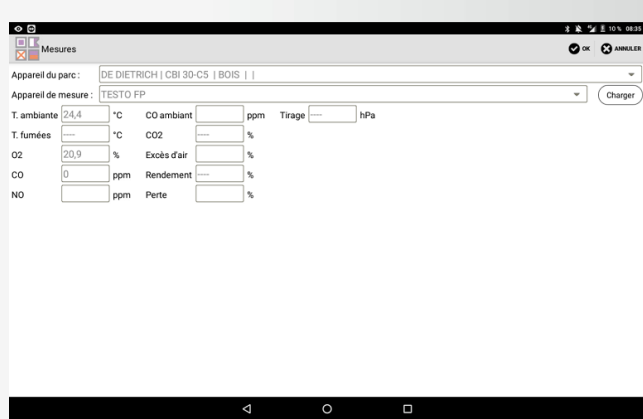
10 % 08:35

Mesures

OK ANNULER

Appareil du parc : DE DIETRICH | CBI 30-C5 | BOIS | |

Appareil de mesure : TESTO FP

Charger

T. ambiante 24,4 °C CO ambiant ppm Tirage ---- hPa

T. fumées ---- °C CO2 ---- %

O2 20,9 % Excès d'air %

CO 0 ppm Rendement ---- %

NO ppm Perte %